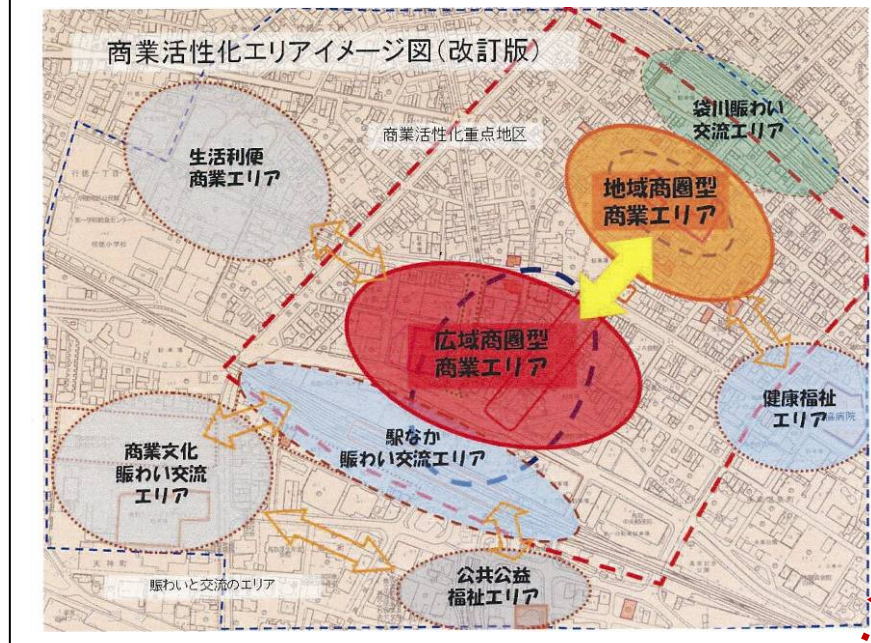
商業活性化エリアイメージ図(改訂版)

袋川賑わい交流エリア

商業活性化重点地区

生活利便商業エリア

地域商圏型商業エリア

広域商圏型商業エリア

健康福祉エリア

商業文化賑わい交流エリア

駅なか賑わい交流エリア

賑わいと交流のエリア

公共公益福祉エリア